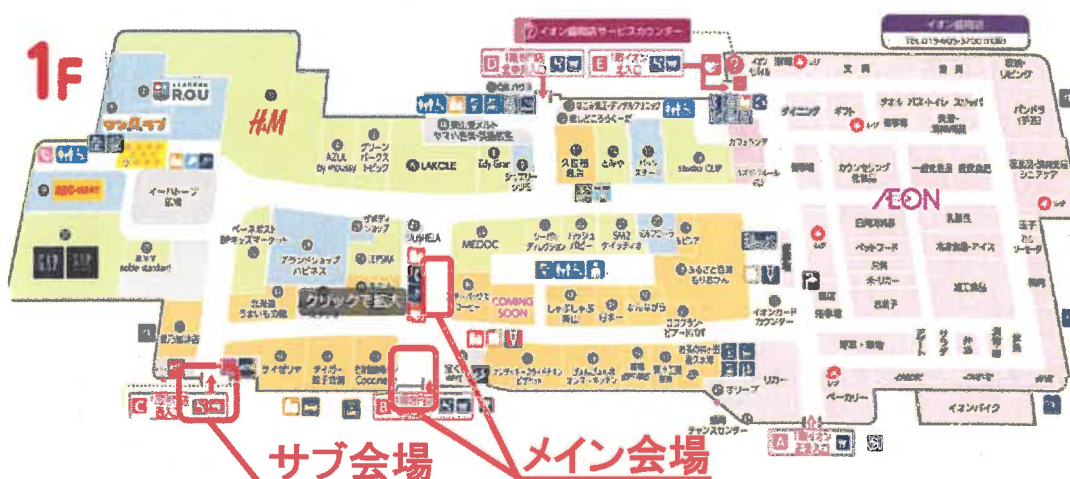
1F

イオン盛岡店サービスカウンター

イオン盛岡店

ROU

H&M

マツモトキヨシ

ABC-MART

イーハトーブ広場

GAP

AZUL by moussy

グリーンパークス トピック

LAKOLE

Eddy Grace

studio CLIP

久保田商店

とんや

ダイニング

ギフト

文具

寝具

AEON

カウンセリング化粧品

ペットフード

ベースボール ポケットマーケット

アランペシャワ ハピネス

北海道うまいもの館

SUSHELA

MEDOC

しゃぶしゃぶ

COMING SOON

イオンカードカウンター

リカー

ベーカリー

イオンバイク

クリックで拡大

サブ会場

メイン会場